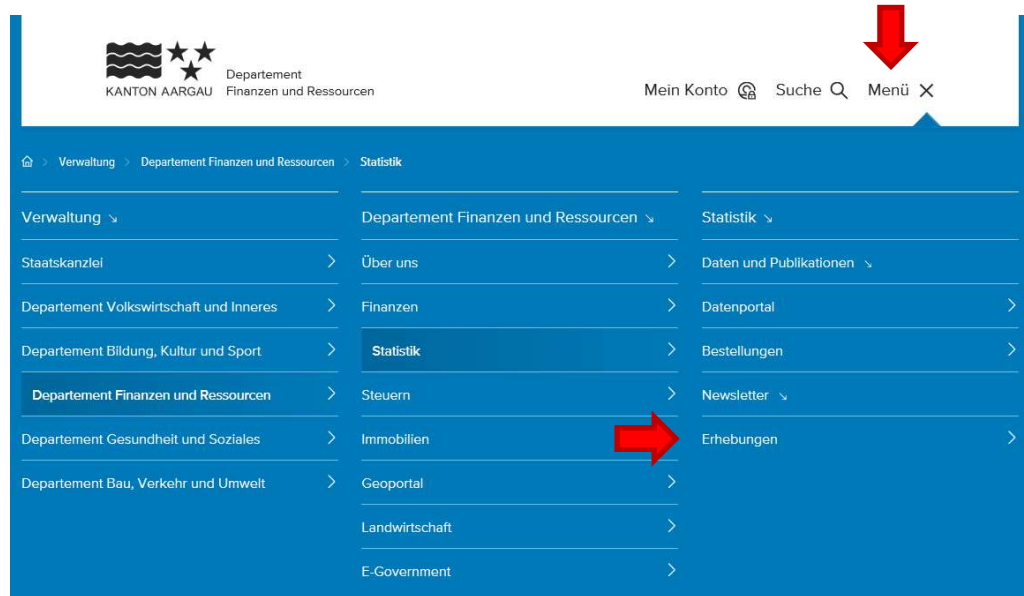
KANTON AARGAU Departement Finanzen und Ressourcen

Mein Konto Suche Menü

Verwaltung > Departement Finanzen und Ressourcen > Statistik

Verwaltung ↘
Staatskanzlei
Departement Volkswirtschaft und Inneres
Departement Bildung, Kultur und Sport
Departement Finanzen und Ressourcen
Departement Gesundheit und Soziales
Departement Bau, Verkehr und Umwelt

Departement Finanzen und Ressourcen ↘
Über uns
Finanzen
Statistik
Steuern
Immobilien
Geoportal
Landwirtschaft
E-Government

Statistik ↘
Daten und Publikationen ↘
Datenportal
Bestellungen
Newsletter ↘
Erhebungen